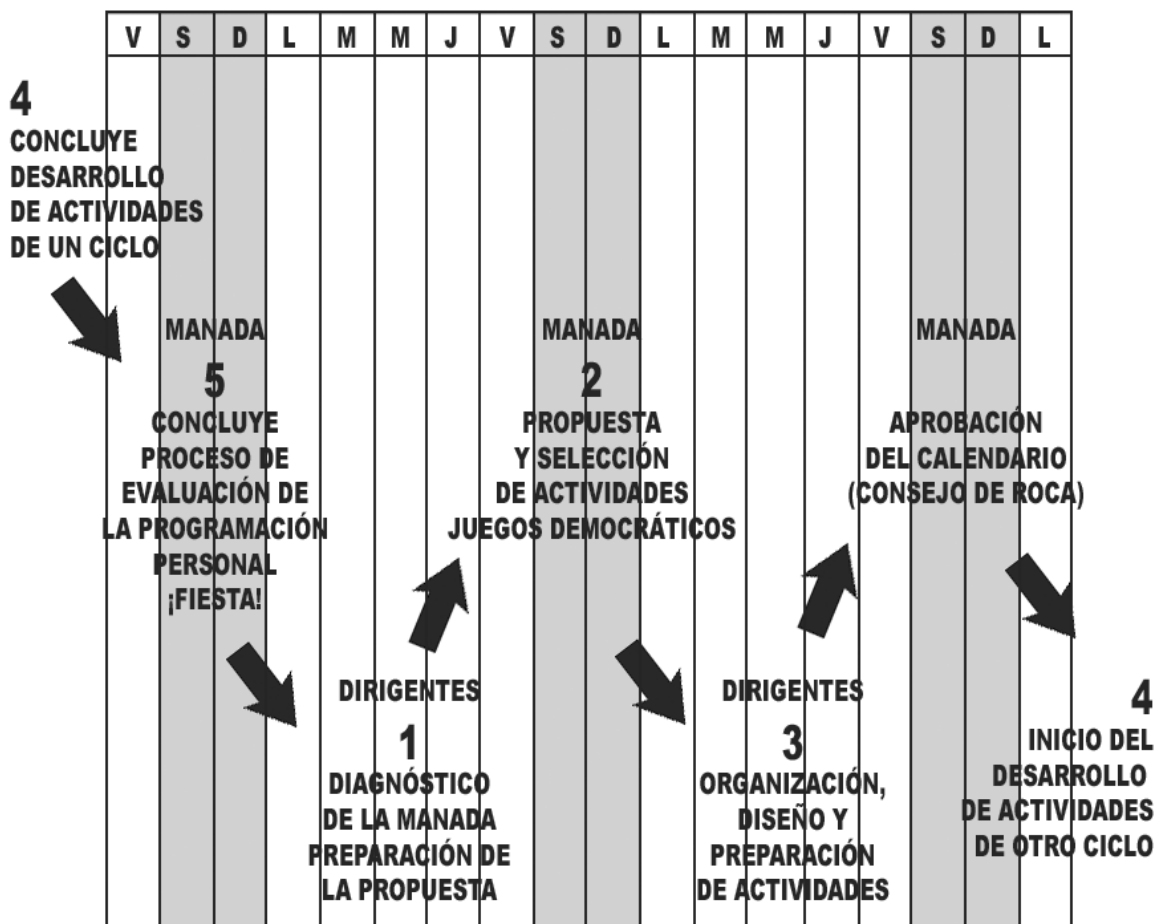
| V | S | D | L | M | M | J | V | S | D | L | M | M | J | V | S | D | L |
|---|---|---|---|---|---|---|---|---|---|---|---|---|---|---|---|---|---|

4
CONCLUYE DESARROLLO DE ACTIVIDADES DE UN CICLO

MANADA
5
CONCLUYE PROCESO DE EVALUACIÓN DE LA PROGRAMACIÓN PERSONAL ¡FIESTA!

MANADA
2
PROPUESTA Y SELECCIÓN DE ACTIVIDADES JUEGOS DEMOCRÁTICOS

MANADA
APROBACIÓN DEL CALENDARIO (CONSEJO DE ROCA)

DIRIGENTES
1
DIAGNÓSTICO DE LA MANADA PREPARACIÓN DE LA PROPUESTA

DIRIGENTES
3
ORGANIZACIÓN, DISEÑO Y PREPARACIÓN DE ACTIVIDADES

4
INICIO DEL DESARROLLO DE ACTIVIDADES DE OTRO CICLO